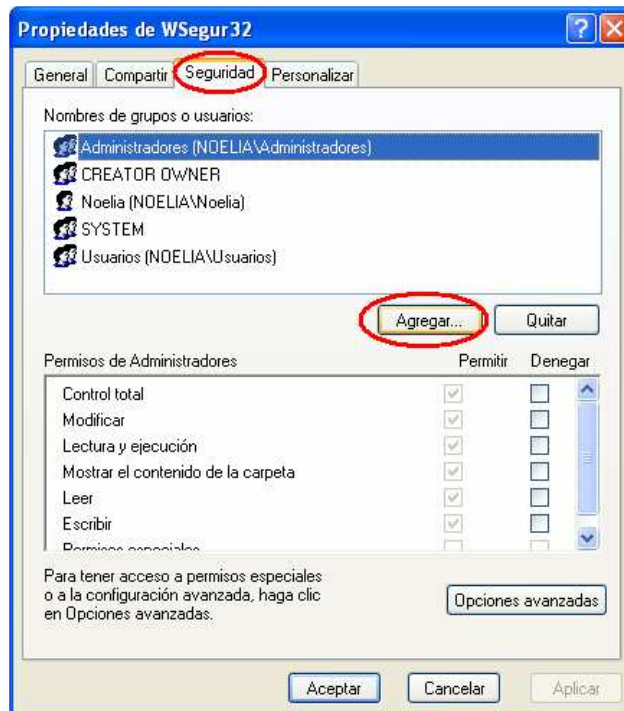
Propiedades de WSegur32

General | Compartir | Seguridad | Personalizar

Nombres de grupos o usuarios:

Administradores (NOELIA\Administradores)
CREATOR OWNER
Noelia (NOELIA\Noelia)
SYSTEM
Usuarios (NOELIA\Usuarios)

Agregar... | Quitar

| Permisos de Administradores | Permitir | Denegar |
|---|---|---|
| Control total | | |
| Modificar | | |
| Lectura y ejecución | | |
| Mostrar el contenido de la carpeta | | |
| Leer | | |
| Escribir | | |
| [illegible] | | |

Para tener acceso a permisos especiales o a la configuración avanzada, haga clic en Opciones avanzadas.

Opciones avanzadas

Aceptar | Cancelar | Aplicar